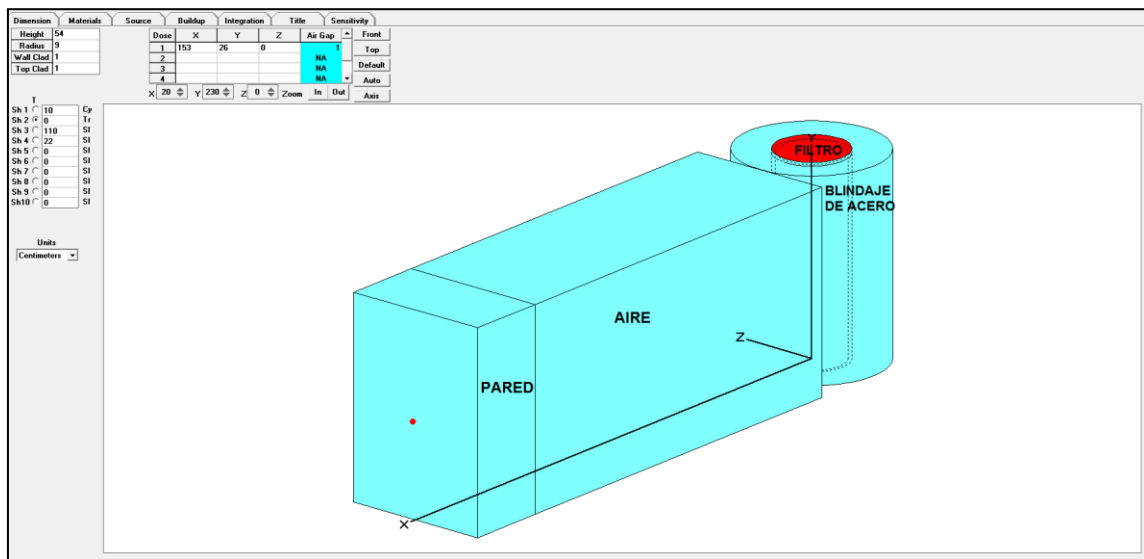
Dimension | Materials | Source | Buildup | Integration | Title | Sensitivity

| Height | 54 |
|---|---|
| Radius | 9 |
| Wall Clad | 1 |
| Top Clad | 1 |

| Dose | X | Y | Z | Air Gap |
|---|---|---|---|---|
| 1 | 153 | 26 | 0 | 1 |
| 2 | | | | NA |
| 3 | | | | NA |
| 4 | | | | NA |

Front
Top
Default
Auto
Axis

X 20 Y 230 Z 0 Zoom In Out

T
Sh 1 10 Cy
Sh 2 0 Tr
Sh 3 110 Sl
Sh 4 22 Sl
Sh 5 0 Sl
Sh 6 0 Sl
Sh 7 0 Sl
Sh 8 0 Sl
Sh 9 0 Sl
Sh10 0 Sl

Units
Centimeters

Y
FILTRO
BLINDAJE DE ACERO
AIRE
Z
PARED
X